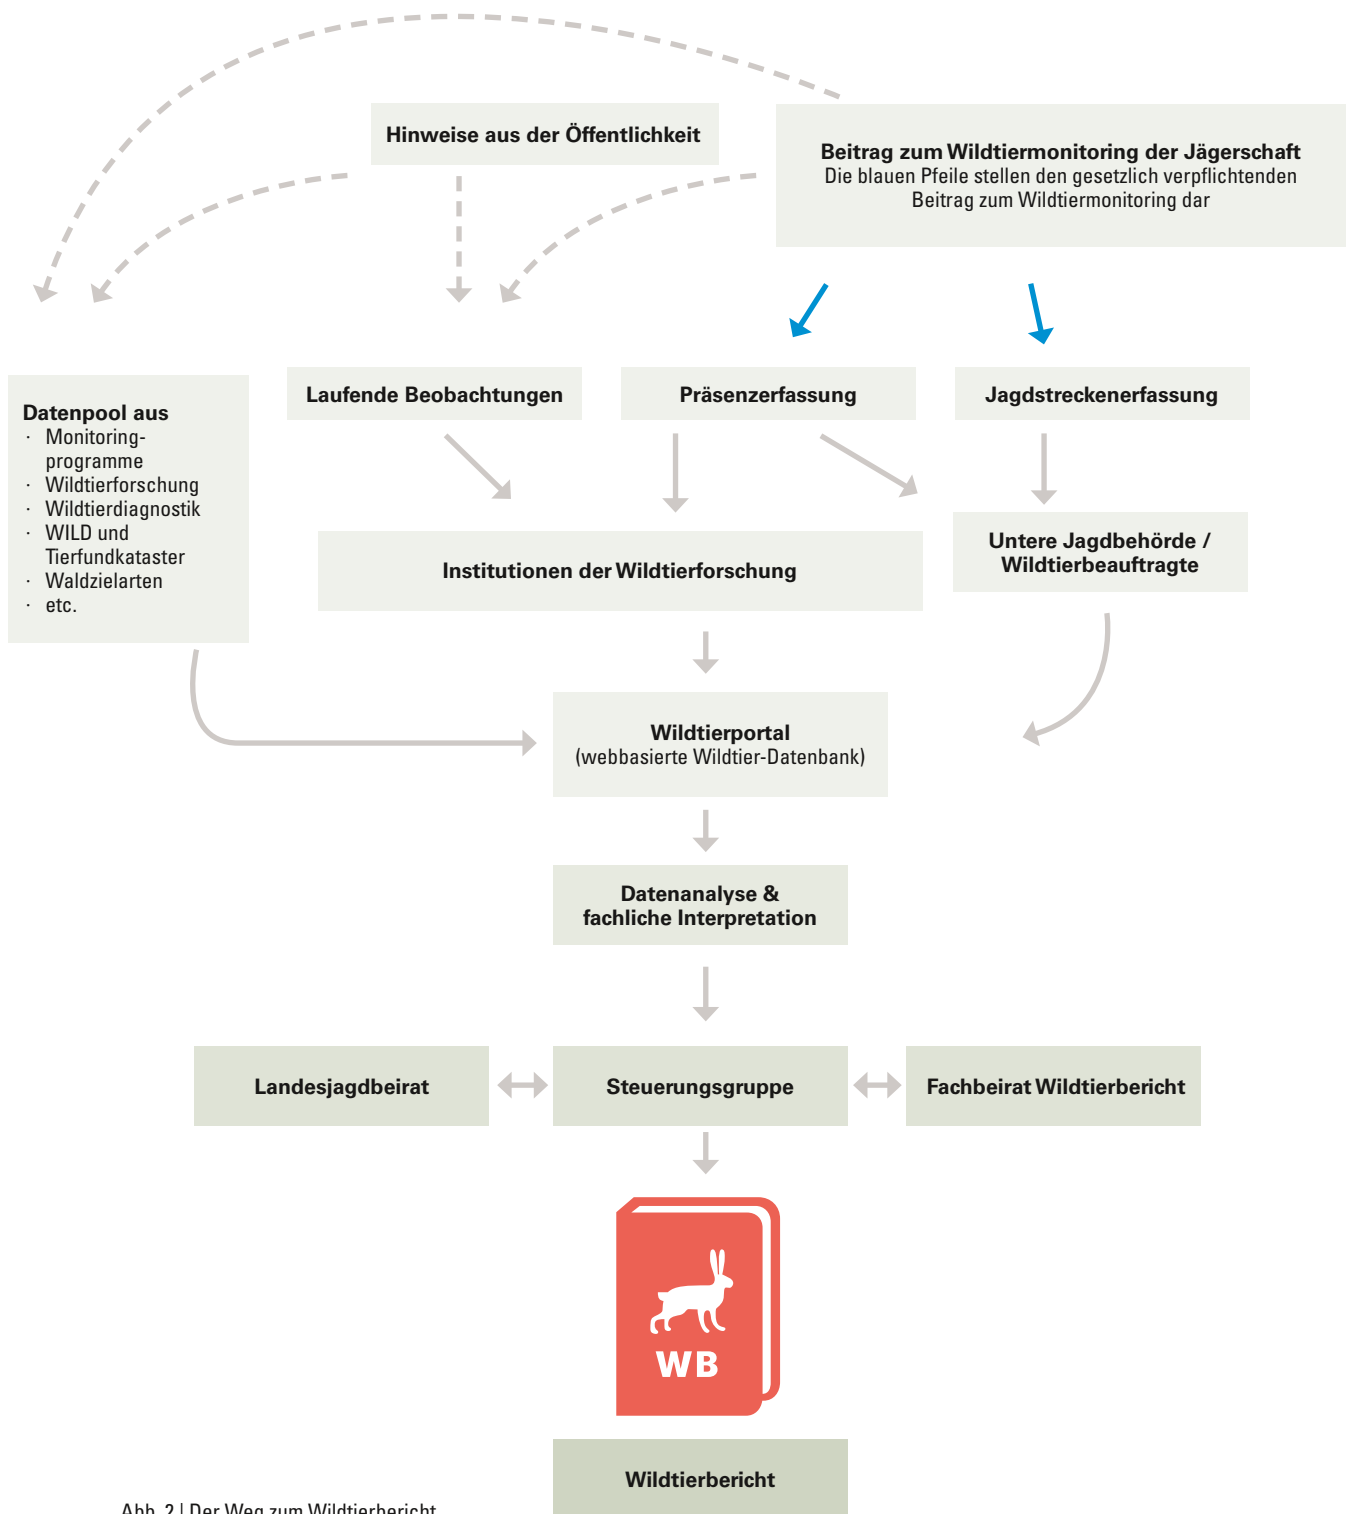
Hinweise aus der Öffentlichkeit

Beitrag zum Wildtiermonitoring der Jägerschaft
Die blauen Pfeile stellen den gesetzlich verpflichtenden Beitrag zum Wildtiermonitoring dar

Datenpool aus
· Monitoringprogramme
· Wildtierforschung
· Wildtierdiagnostik
· WILD und Tierfundkataster
· Waldzielarten
· etc.

Laufende Beobachtungen

Präsenzerfassung

Jagdstreckenerfassung

Institutionen der Wildtierforschung

Untere Jagdbehörde / Wildtierbeauftragte

Wildtierportal
(webbasierte Wildtier-Datenbank)

Datenanalyse & fachliche Interpretation

Landesjagdbeirat

Steuerungsgruppe

Fachbeirat Wildtierbericht

WB

Wildtierbericht

Abb. 2 | Der Weg zum Wildtierbericht